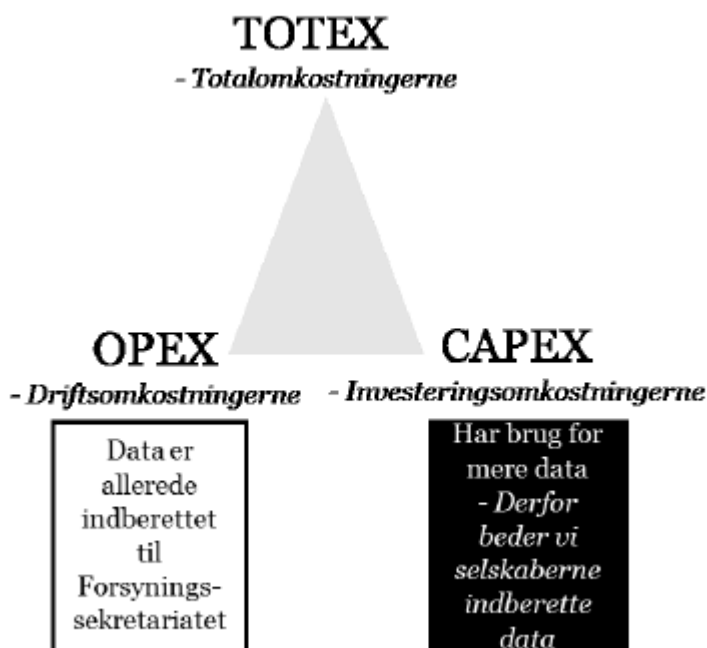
TOTEX
- Totalomkostningerne

OPEX
- Driftsomkostningerne

Data er allerede indberettet til Forsynings-sekretariatet

CAPEX
- Investeringsomkostningerne

Har brug for mere data
- Derfor beder vi selskaberne indberette data